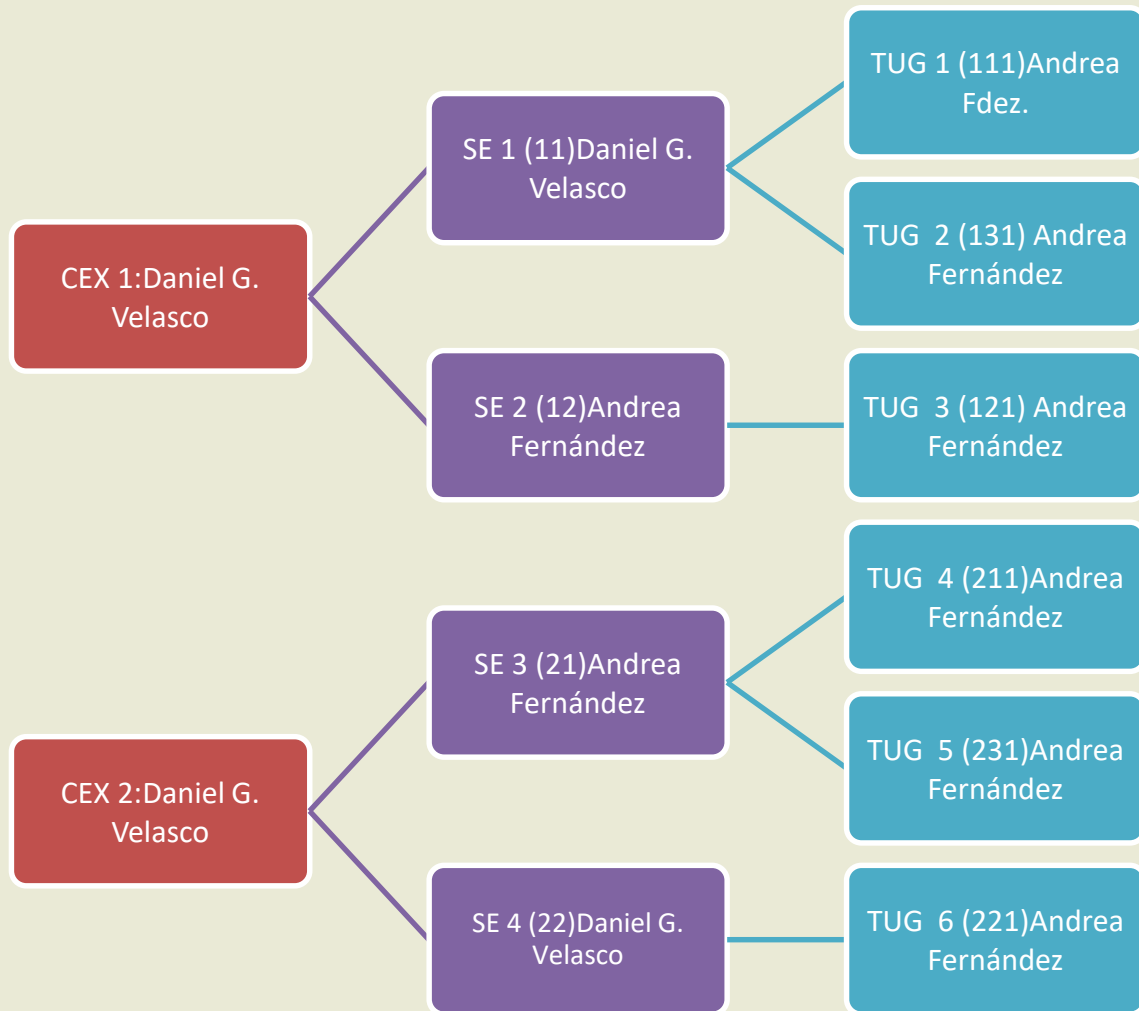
CEX 1:Daniel G. Velasco

SE 1 (11)Daniel G. Velasco

TUG 1 (111)Andrea Fdez.

TUG 2 (131) Andrea Fernández

SE 2 (12)Andrea Fernández

TUG 3 (121) Andrea Fernández

CEX 2:Daniel G. Velasco

SE 3 (21)Andrea Fernández

TUG 4 (211)Andrea Fernández

TUG 5 (231)Andrea Fernández

SE 4 (22)Daniel G. Velasco

TUG 6 (221)Andrea Fernández